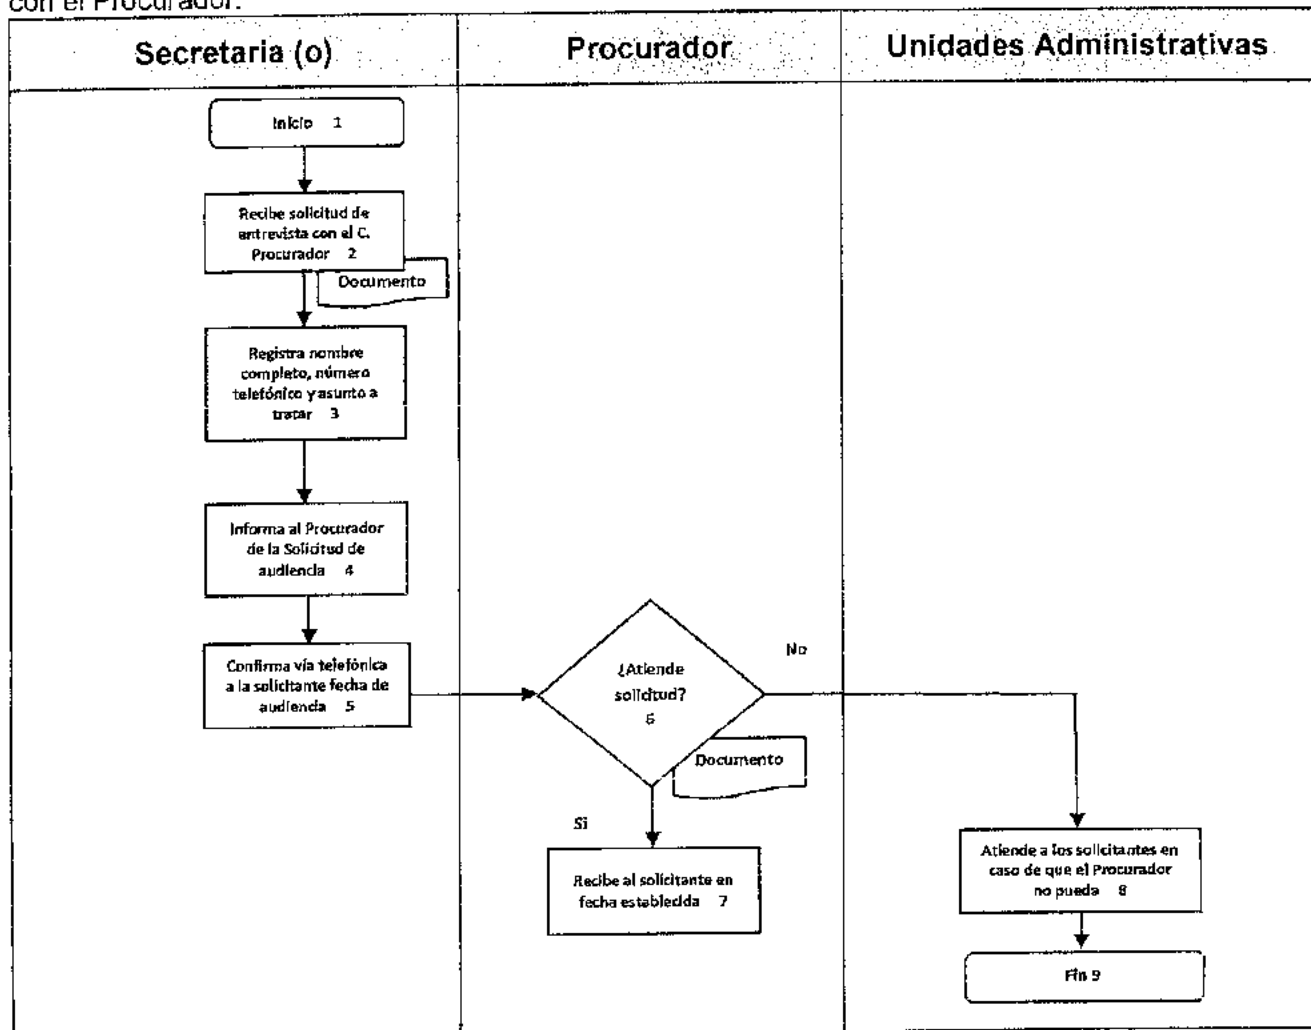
con el Procurador.

| Secretaria (o) | Procurador | Unidades Administrativas |
|---|---|---|

Inicio 1

Recibe solicitud de entrevista con el C. Procurador 2

Documento

Registra nombre completo, número telefónico y asunto a tratar 3

Informa al Procurador de la Solicitud de audiencia 4

Confirma vía telefónica a la solicitante fecha de audiencia 5

¿Atiende solicitud? 6

Documento

No

Si

Recibe al solicitante en fecha establecida 7

Atiende a los solicitantes en caso de que el Procurador no pueda 8

Fin 9